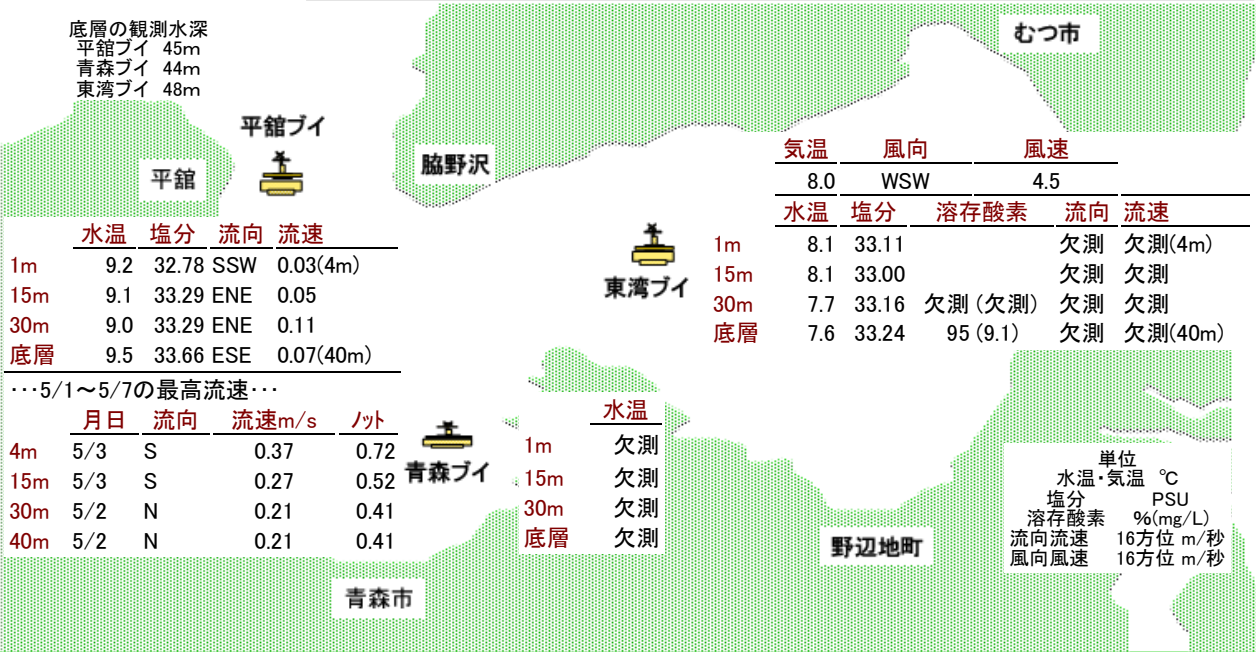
底層の観測水深
平舘ブイ 45m
青森ブイ 44m
東湾ブイ 48m

平舘ブイ

平舘

脇野沢

むつ市

| | 水温 | 塩分 | 流向 | 流速 |
|---|---|---|---|---|
| 1m | 9.2 | 32.78 | SSW | 0.03(4m) |
| 15m | 9.1 | 33.29 | ENE | 0.05 |
| 30m | 9.0 | 33.29 | ENE | 0.11 |
| 底層 | 9.5 | 33.66 | ESE | 0.07(40m) |

・・・5/1～5/7の最高流速・・・

| | 月日 | 流向 | 流速m/s | ノット |
|---|---|---|---|---|
| 4m | 5/3 | S | 0.37 | 0.72 |
| 15m | 5/3 | S | 0.27 | 0.52 |
| 30m | 5/2 | N | 0.21 | 0.41 |
| 40m | 5/2 | N | 0.21 | 0.41 |

青森ブイ

| | 水温 |
|---|---|
| 1m | 欠測 |
| 15m | 欠測 |
| 30m | 欠測 |
| 底層 | 欠測 |

東湾ブイ

| 気温 | 風向 | 風速 |
|---|---|---|
| 8.0 | WSW | 4.5 |

| | 水温 | 塩分 | 溶存酸素 | 流向 | 流速 |
|---|---|---|---|---|---|
| 1m | 8.1 | 33.11 | | 欠測 | 欠測(4m) |
| 15m | 8.1 | 33.00 | | 欠測 | 欠測 |
| 30m | 7.7 | 33.16 | 欠測 (欠測) | 欠測 | 欠測 |
| 底層 | 7.6 | 33.24 | 95 (9.1) | 欠測 | 欠測(40m) |

単位
水温・気温 ℃
塩分 PSU
溶存酸素 %(mg/L)
流向流速 16方位 m/秒
風向風速 16方位 m/秒

野辺地町

青森市